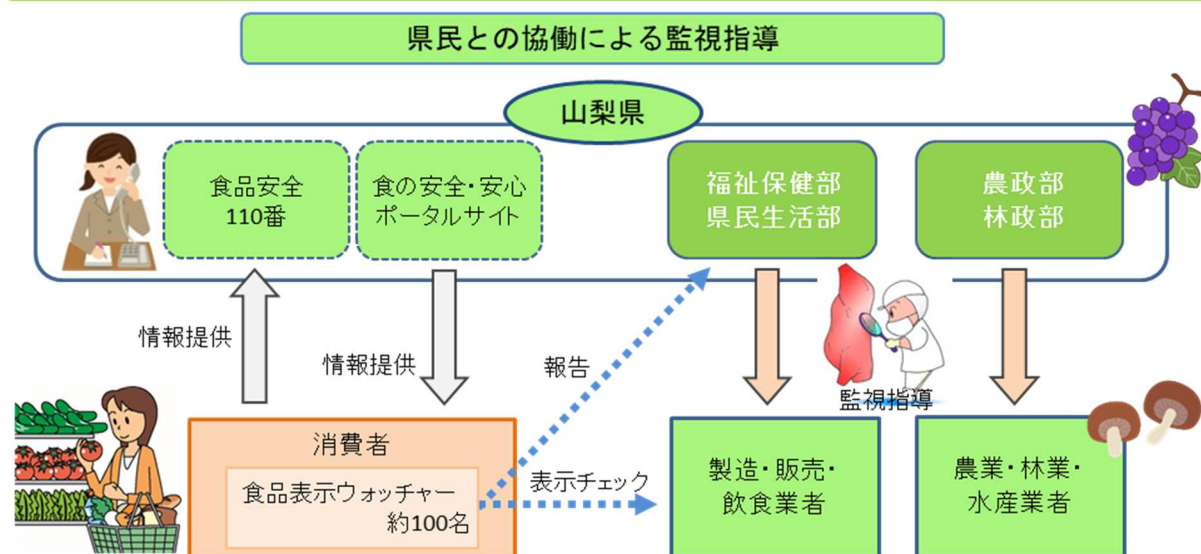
県民との協働による監視指導

山梨県

食品安全
110番

食の安全・安心
ポータルサイト

福祉保健部
県民生活部

農政部
林政部

情報提供

情報提供

報告

監視指導

消費者

食品表示ウォッチャー
約100名

表示チェック

製造・販売・
飲食業者

農業・林業・
水産業者